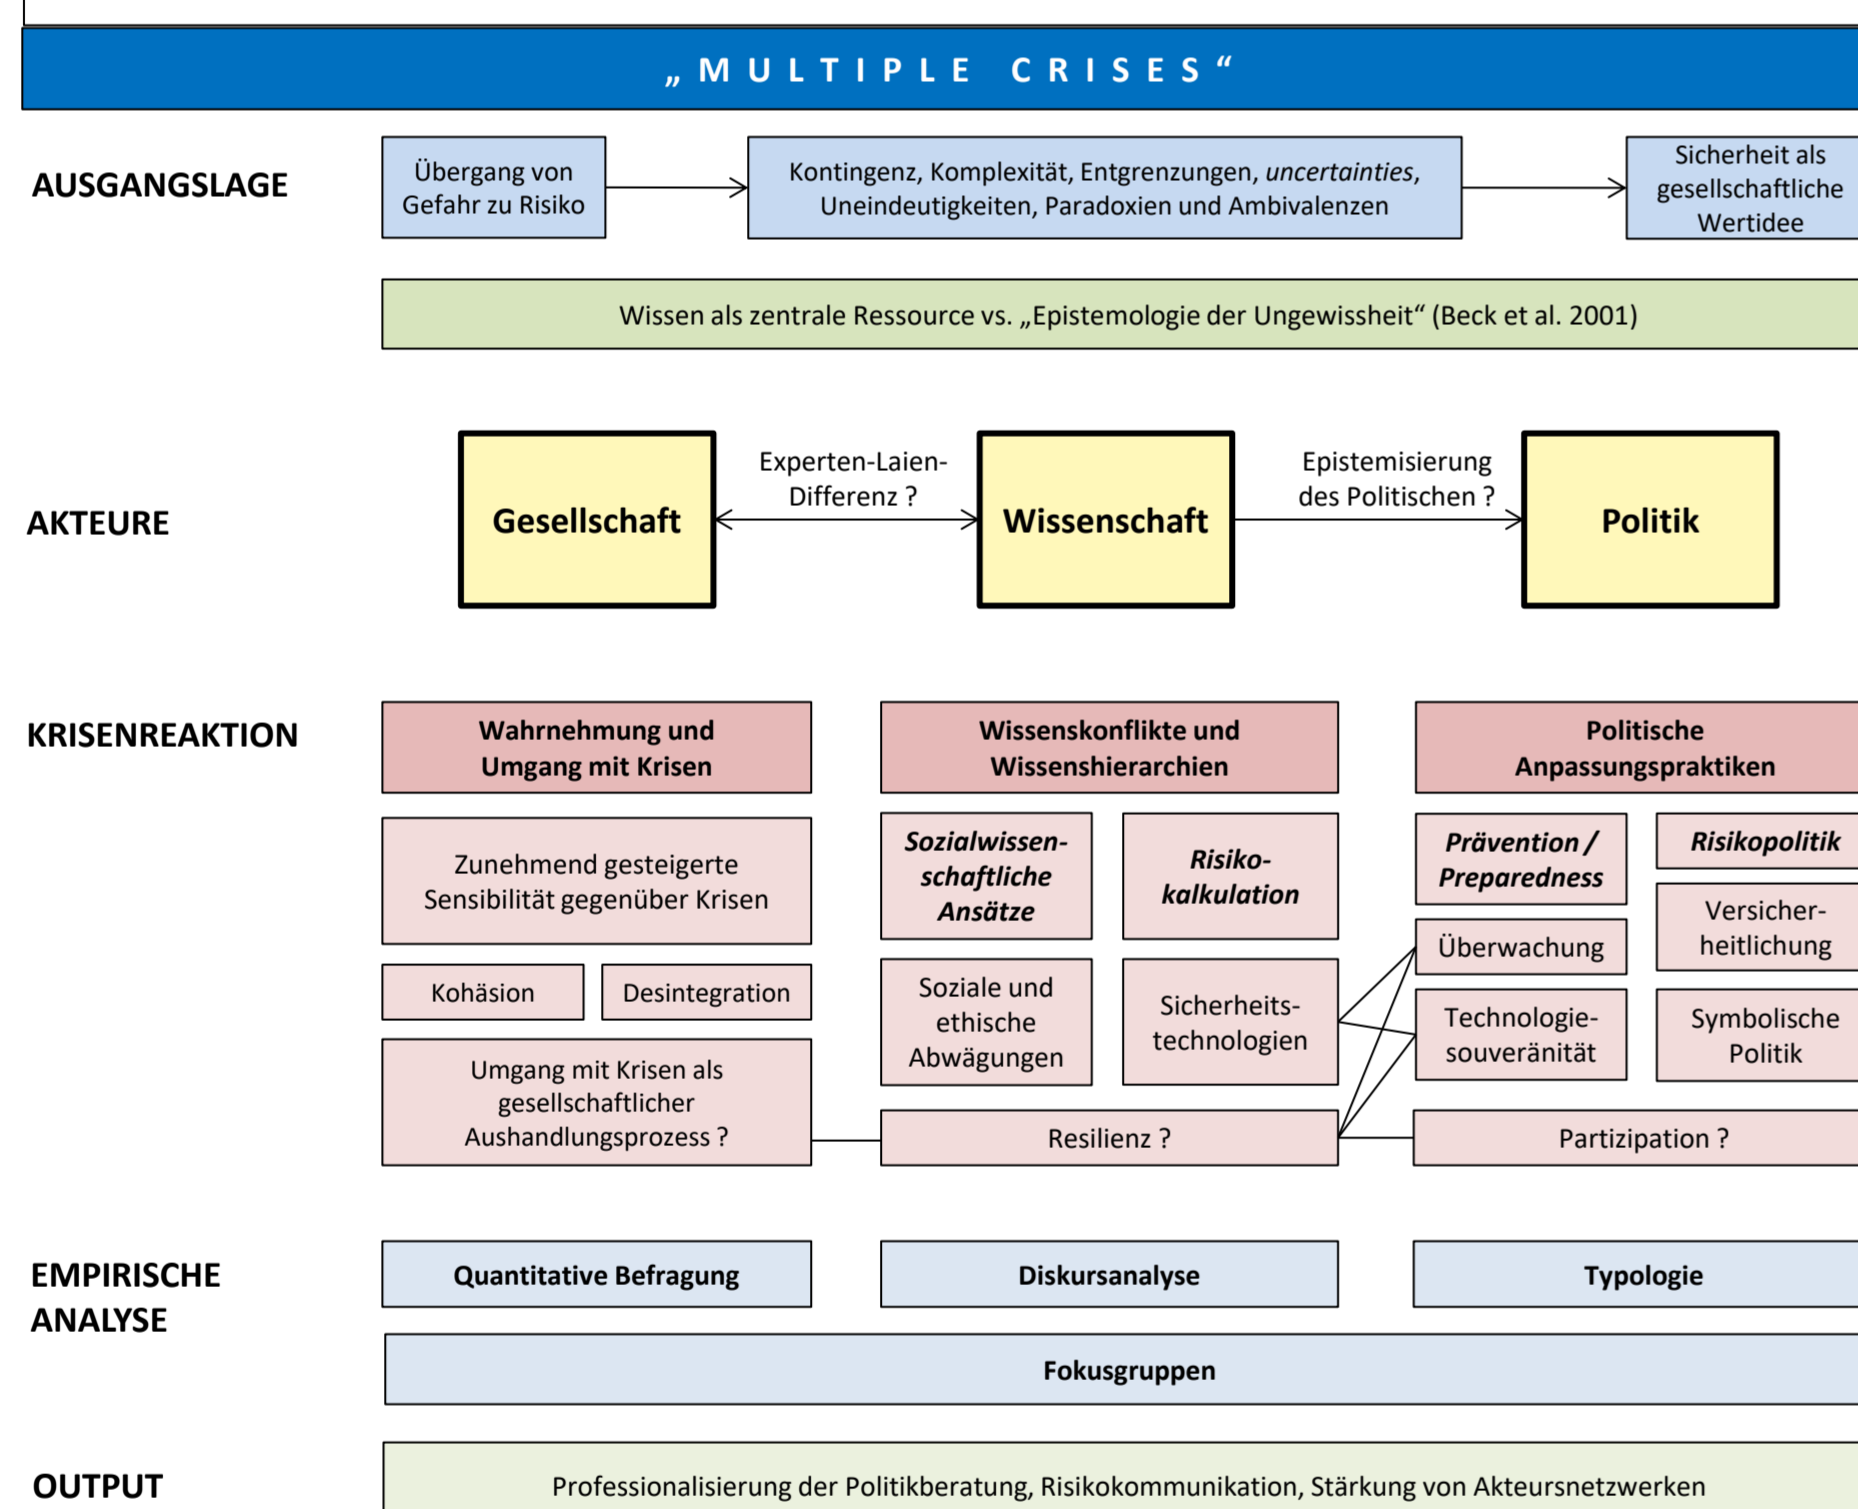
„MULTIPLE CRISES“

AUSGANGSLAGE

Übergang von Gefahr zu Risiko

Kontingenz, Komplexität, Entgrenzungen, *uncertainties*, Uneindeutigkeiten, Paradoxien und Ambivalenzen

Sicherheit als gesellschaftliche Wertidee

Wissen als zentrale Ressource vs. „Epistemologie der Ungewissheit“ (Beck et al. 2001)

AKTEURE

Gesellschaft

Experten-Laien-Differenz ?

Wissenschaft

Epistemisierung des Politischen ?

Politik

KRISENREAKTION

Wahrnehmung und Umgang mit Krisen

Wissenskonflikte und Wissenshierarchien

Politische Anpassungspraktiken

Zunehmend gesteigerte Sensibilität gegenüber Krisen

*Sozialwissenschaftliche Ansätze*

*Risikokalkulation*

*Prävention / Preparedness*

*Risikopolitik*

Kohäsion

Desintegration

Soziale und ethische Abwägungen

Sicherheitstechnologien

Überwachung

Versicherheitlichung

Technologiesouveränität

Symbolische Politik

Umgang mit Krisen als gesellschaftlicher Aushandlungsprozess ?

Resilienz ?

Partizipation ?

EMPIRISCHE ANALYSE

Quantitative Befragung

Diskursanalyse

Typologie

Fokusgruppen

OUTPUT

Professionalisierung der Politikberatung, Risikokommunikation, Stärkung von Akteursnetzwerken